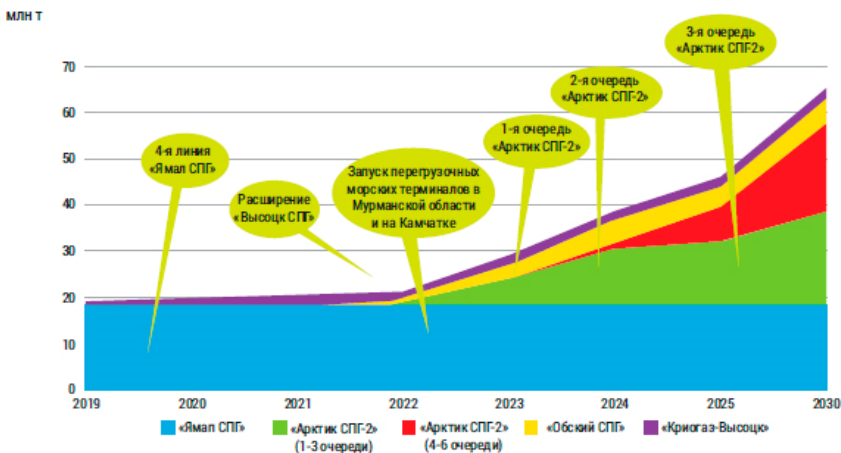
млн т

70
60
50
40
30
20
10
0

2019 2020 2021 2022 2023 2024 2025 2030

4-я линия «Ямал СПГ»

Расширение «Высоцк СПГ»

Запуск перегрузочных морских терминалов в Мурманской области и на Камчатке

1-я очередь «Арктик СПГ-2»

2-я очередь «Арктик СПГ-2»

3-я очередь «Арктик СПГ2»

«Ямал СПГ»
«Арктик СПГ-2» (1-3 очереди)
«Арктик СПГ-2» (4-6 очереди)
«Обский СПГ»
«Криогаз-Высоцк»